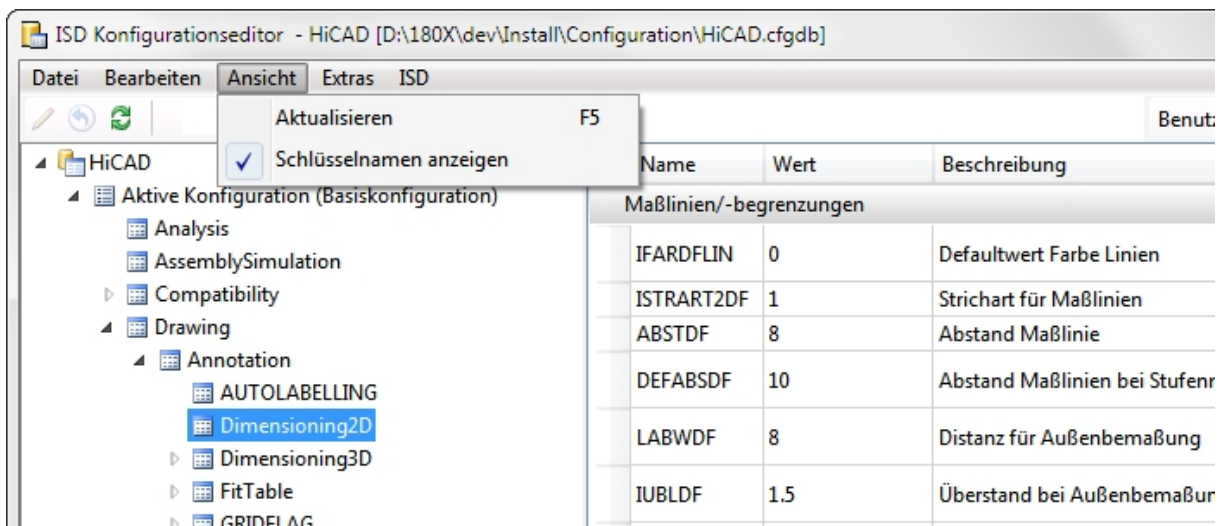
ISD Konfigurationseditor - HiCAD [D:\180X\dev\Install\Configuration\HiCAD.cfgdb]

Datei Bearbeiten Ansicht Extras ISD

Aktualisieren F5
Schlüsselnamen anzeigen

Benutz

HiCAD
Aktive Konfiguration (Basiskonfiguration)
Analysis
AssemblySimulation
Compatibility
Drawing
Annotation
AUTOLABELLING
Dimensioning2D
Dimensioning3D
FitTable
GRIDFLAG

| Name | Wert | Beschreibung |
|---|---|---|
| Maßlinien/-begrenzungen | | |
| IFARDFLIN | 0 | Defaultwert Farbe Linien |
| ISTRART2DF | 1 | Strichart für Maßlinien |
| ABSTDF | 8 | Abstand Maßlinie |
| DEFABSDF | 10 | Abstand Maßlinien bei Stufenm |
| LABWDF | 8 | Distanz für Außenbemaßung |
| IUBLDF | 1.5 | Überstand bei Außenbemaßun |